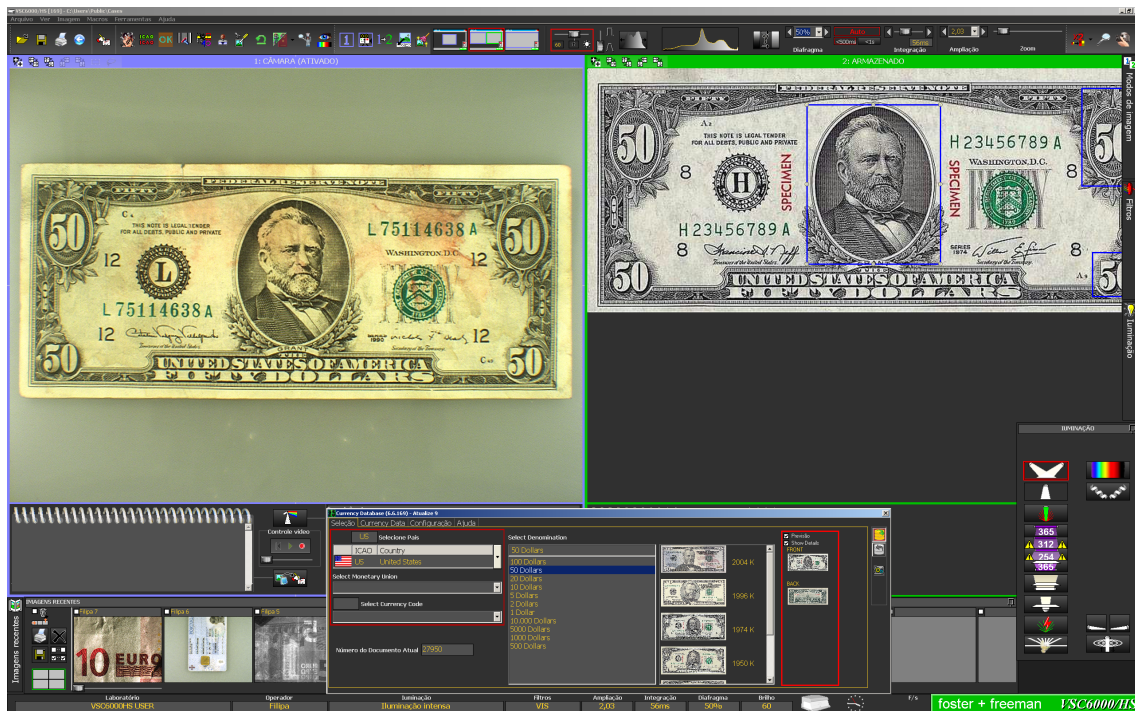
VSC6000/HS [1655] - C:\Users\Public\Casos
Arquivo Ver Imagem Macros Ferramentas Ajuda

50% Auto 56ms 2,03
Diafragma Integração Ampliação Zoom
<500ms <1s

1: CÂMARA (ATIVADO)
2: ARMAZENADO

FEDERAL RESERVE NOTE
THIS NOTE IS LEGAL TENDER FOR ALL DEBTS, PUBLIC AND PRIVATE
L 75114638 A
WASHINGTON, D.C.
12
L
L 75114638 A
12
12
50
SERIES 1990
THE UNITED STATES OF AMERICA
FIFTY DOLLARS
50

FEDERAL RESERVE NOTE
THIS NOTE IS LEGAL TENDER FOR ALL DEBTS, PUBLIC AND PRIVATE
H 23456789 A
WASHINGTON, D.C.
8
H
SPECIMEN
SPECIMEN
H 23456789 A
8
8
SERIES 1974
THE UNITED STATES OF AMERICA
FIFTY DOLLARS
50

Modos de imagem
Filtros
Iluminação

ILUMINAÇÃO
365
312
254
365

Controle vídeo

Currency Database (6.6.169) - Atualize 9
Seleção Currency Data Configuração Ajuda
US Selecione País
ICAO Country
US United States
Select Monetary Union
Select Currency Code
Número do Documento Atual 27950
Select Denomination
50 Dollars
100 Dollars
50 Dollars
20 Dollars
10 Dollars
5 Dollars
2 Dollars
1 Dollar
10.000 Dollars
5000 Dollars
1000 Dollars
500 Dollars
2004 K
1996 K
1974 K
1950 K
Previsão
Show Details
FRONT
BACK

IMAGENS RECENTES
Imagens recentes
Filipa 7
Filipa 6
Filipa 5
10 EURO

Laboratório VSC6000HS USER
Operador Filipa
Iluminação Iluminação intensa
Filtros VIS
Ampliação 2,03
Integração 56ms
Diafragma 50%
Brilho 60
F/s
foster + freeman VSC6000/HS